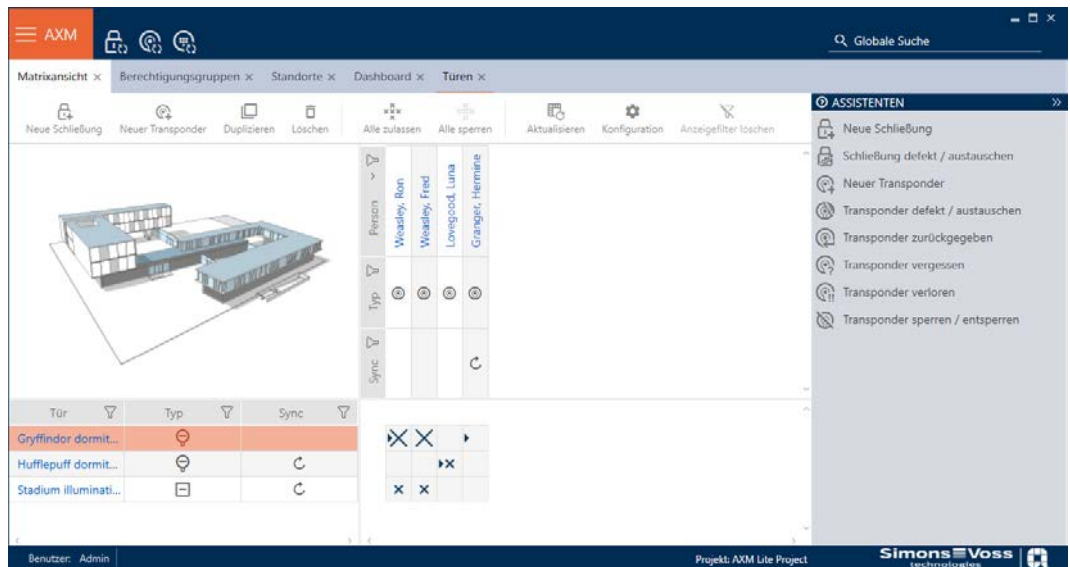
AXM

Globale Suche

Matrixansicht × Berechtigungsgruppen × Standorte × Dashboard × Türen ×

Neue Schließung Neuer Transponder Duplizieren Löschen Alle zulassen Alle sperren Aktualisieren Konfiguration Anzeigefilter löschen

ASSISTENTEN

Neue Schließung
Schließung defekt / austauschen
Neuer Transponder
Transponder defekt / austauschen
Transponder zurückgegeben
Transponder vergessen
Transponder verloren
Transponder sperren / entsperren

Person
Weasley, Ron
Weasley, Fred
Lovegood, Luna
Granger, Hermine

Typ

Sync

| Tür | Typ | Sync |
|---|---|---|
| Gryffindor dormit... | | |
| Hufflepuff dormit... | | |
| Stadium illuminati... | | |

Benutzer: Admin

Projekt: AXM Lite Project

SimonsVoss technologies